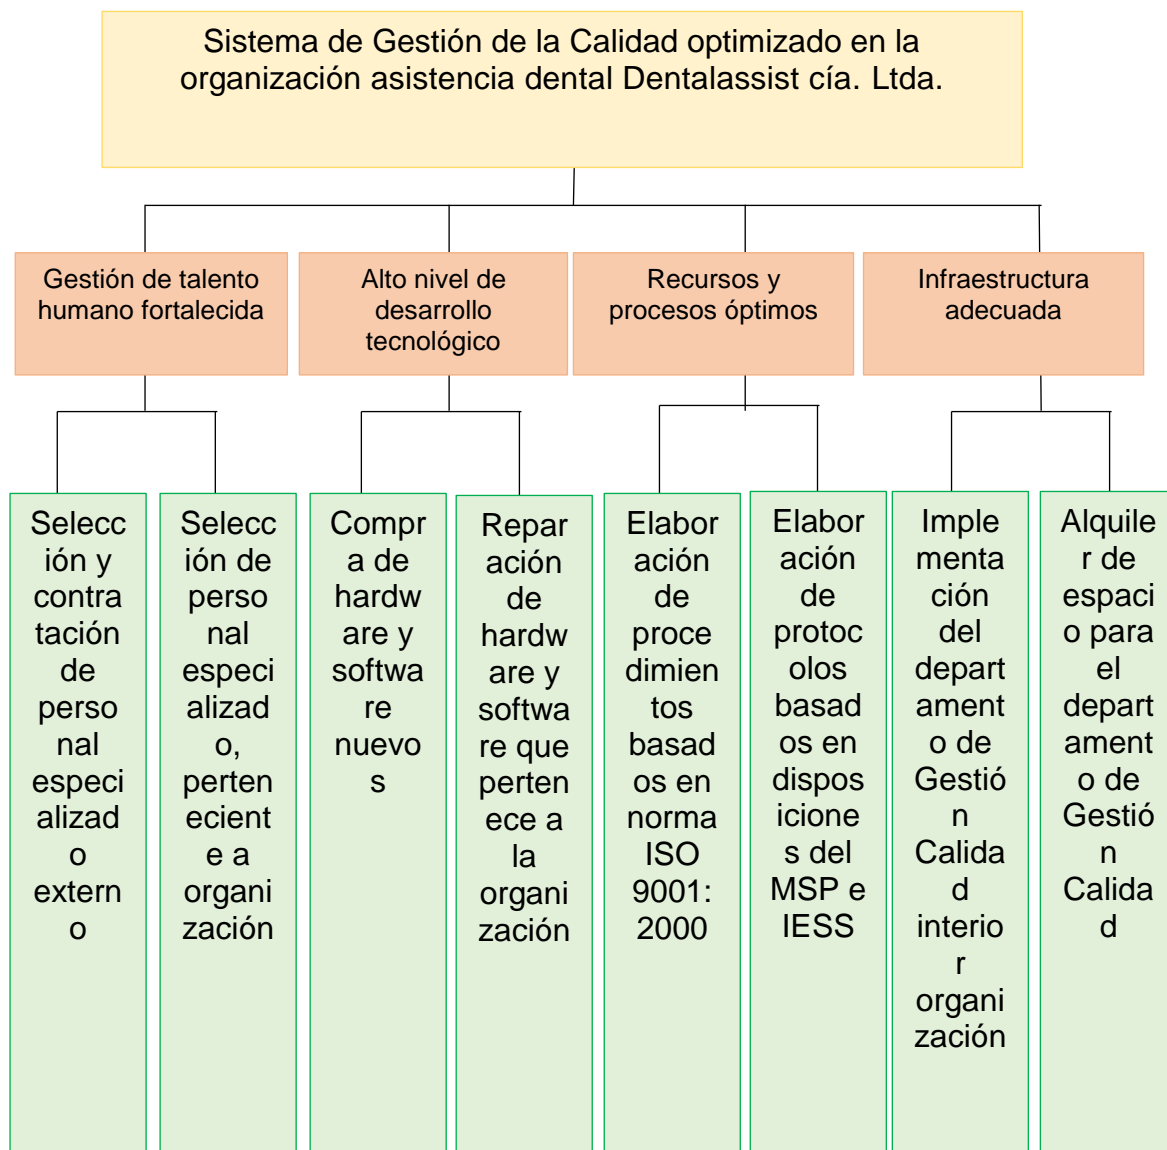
Sistema de Gestión de la Calidad optimizado en la organización asistencia dental Dentalassist cía. Ltda.

Gestión de talento humano fortalecida

Alto nivel de desarrollo tecnológico

Recursos y procesos óptimos

Infraestructura adecuada

Selección y contratación de personal especializado externo

Selección de personal especializado, perteneciente a organización

Compra de hardware y software nuevos

Reparación de hardware y software que pertenece a la organización

Elaboración de procedimientos basados en norma ISO 9001: 2000

Elaboración de protocolos basados en disposiciones del MSP e IESS

Implementación del departamento de Gestión Calidad interior organización

Alquiler de espacio para el departamento de Gestión Calidad